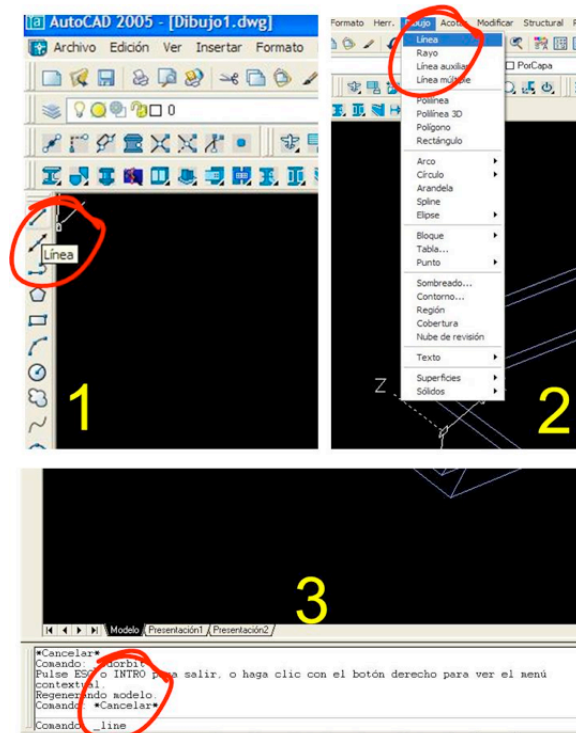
AutoCAD 2005 - [Dibujo1.dwg]
Archivo Edición Ver Insertar Formato
0
Línea
1

Formato Herr. Dibujo Acotar Modificar Structural
PorCapa
Línea
Rayo
Línea auxiliar
Línea múltiple
Polilínea
Polilínea 3D
Polígono
Rectángulo
Arco
Círculo
Arandela
Spline
Elipse
Bloque
Tabla...
Punto
Sombreado...
Contorno...
Región
Cobertura
Nube de revisión
Texto
Superficies
Sólidos
Z
2

3
Modelo Presentación1 Presentación2
*Cancelar*
Comando: _3dorbit
Pulse ESC o INTRO para salir, o haga clic con el botón derecho para ver el menú contextual.
Regenerando modelo.
Comando: *Cancelar*
Comando: _line